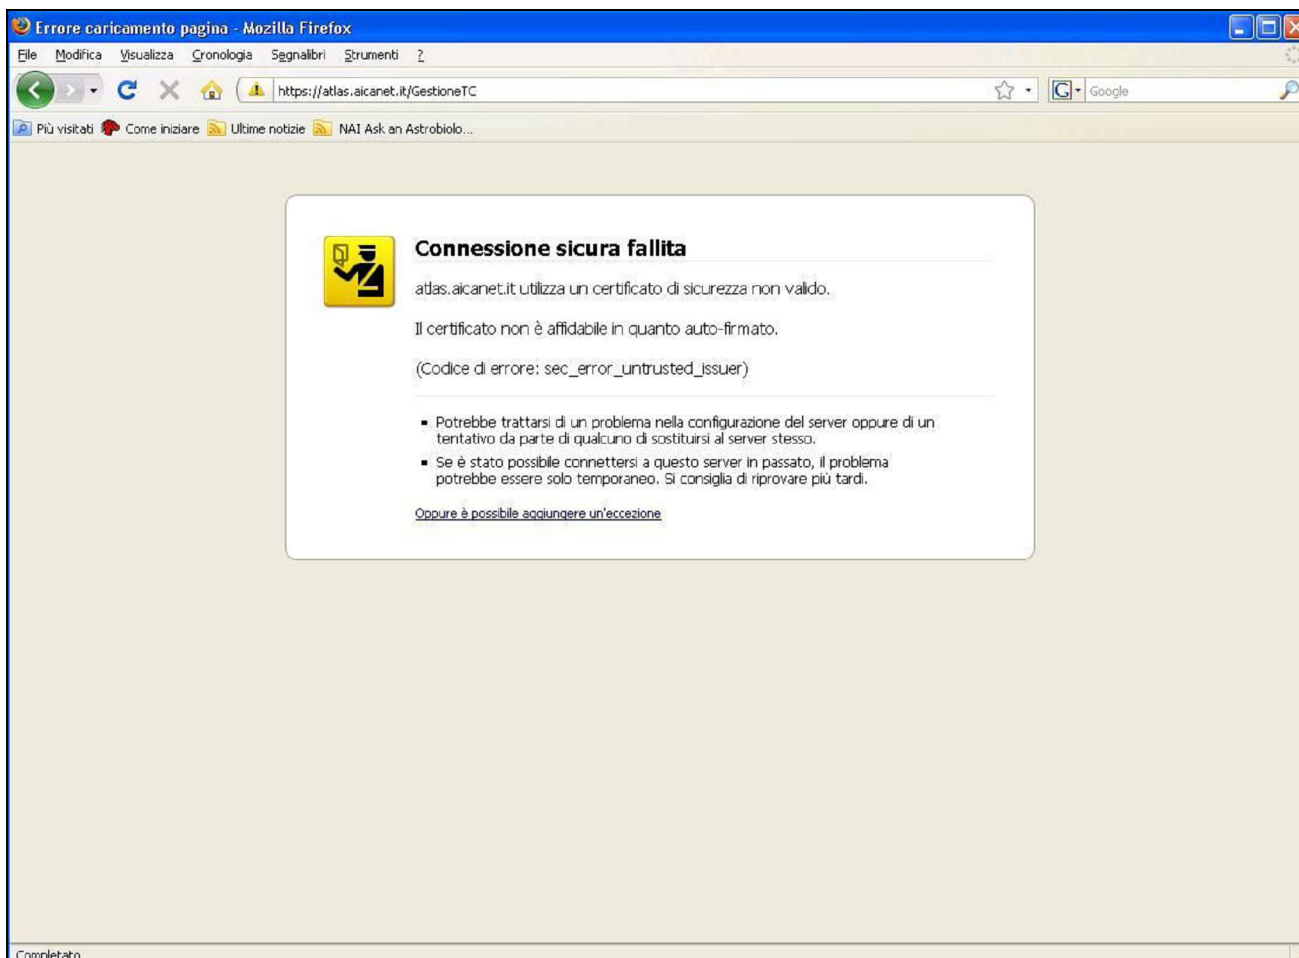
Errore caricamento pagina - Mozilla Firefox

File Modifica Visualizza Cronologia Segnalibri Strumenti ?

https://atlas.aicanet.it/GestioneTC

Google

Più visitati Come iniziare Ultime notizie NAI Ask an Astrobiolo...

Connessione sicura fallita

atlas.aicanet.it utilizza un certificato di sicurezza non valido.

Il certificato non è affidabile in quanto auto-firmato.

(Codice di errore: sec_error_untrusted_issuer)

- Potrebbe trattarsi di un problema nella configurazione del server oppure di un tentativo da parte di qualcuno di sostituirsi al server stesso.
- Se è stato possibile connettersi a questo server in passato, il problema potrebbe essere solo temporaneo. Si consiglia di riprovare più tardi.

Oppure è possibile aggiungere un'eccezione

Completato